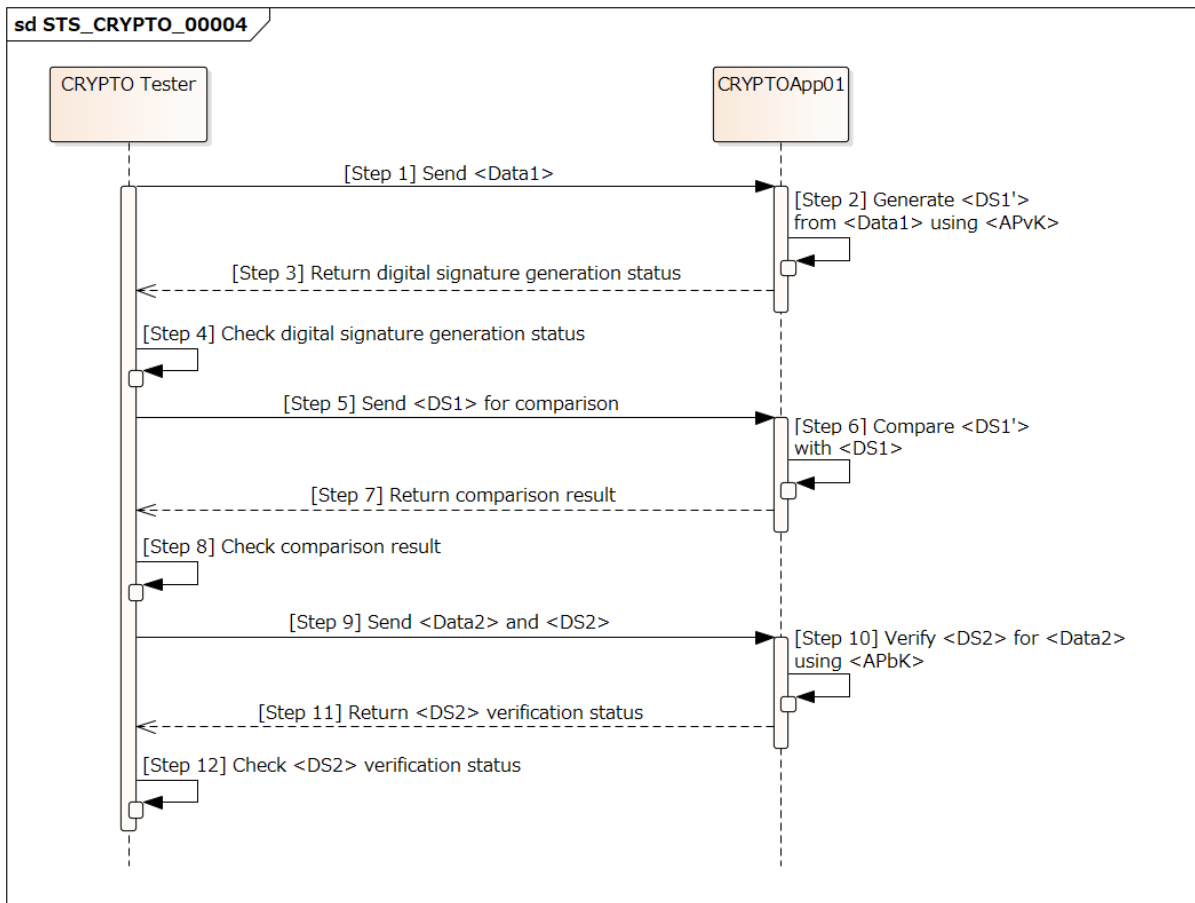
sd STS_CRYPTO_00004

CRYPTO Tester

CRYPTOApp01

[Step 1] Send <Data1>

[Step 2] Generate <DS1'> from <Data1> using <APvK>

[Step 3] Return digital signature generation status

[Step 4] Check digital signature generation status

[Step 5] Send <DS1> for comparison

[Step 6] Compare <DS1'> with <DS1>

[Step 7] Return comparison result

[Step 8] Check comparison result

[Step 9] Send <Data2> and <DS2>

[Step 10] Verify <DS2> for <Data2> using <APbK>

[Step 11] Return <DS2> verification status

[Step 12] Check <DS2> verification status